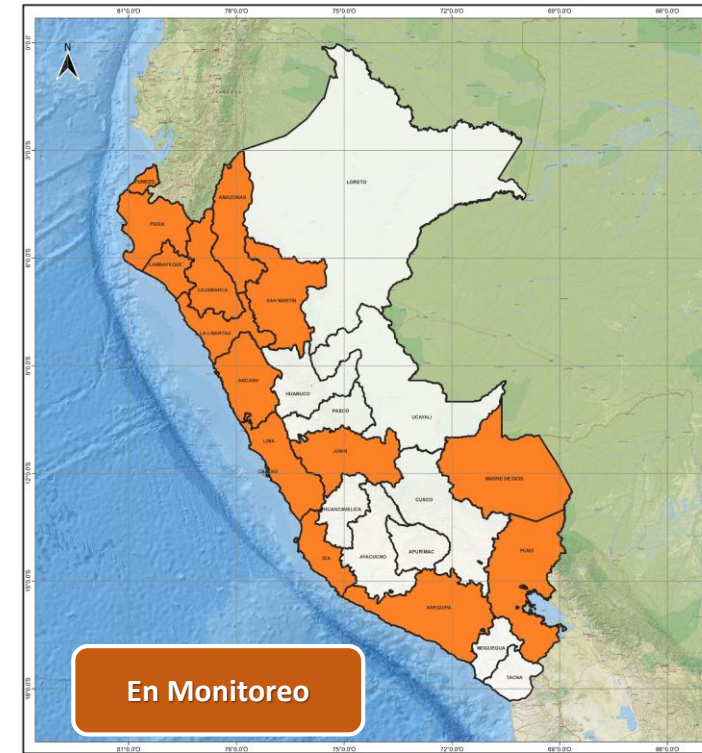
81°0.0'O 78°0.0'O 75°0.0'O 72°0.0'O 69°0.0'O 66°0.0'O

N

0°0'

3°0.0'S

6°0.0'S

9°0.0'S

12°0.0'S

15°0.0'S

18°0.0'S

TUMBES

LORETO

PIURA

AMAZONAS

LAMBAYEQUE

CAJAMARCA

SAN MARTIN

LA LIBERTAD

ANCASH

HUANUCO

PASCO

UCAYALI

LIMA

CALLAO

JUNIN

MADRE DE DIOS

CUSCO

HUANCAVELICA

ICA

AYACUCHO

APURIMAC

PUNO

AREQUIPA

MOQUEGUA

TACNA

En Monitoreo

81°0.0'O 78°0.0'O 75°0.0'O 72°0.0'O 69°0.0'O 66°0.0'O